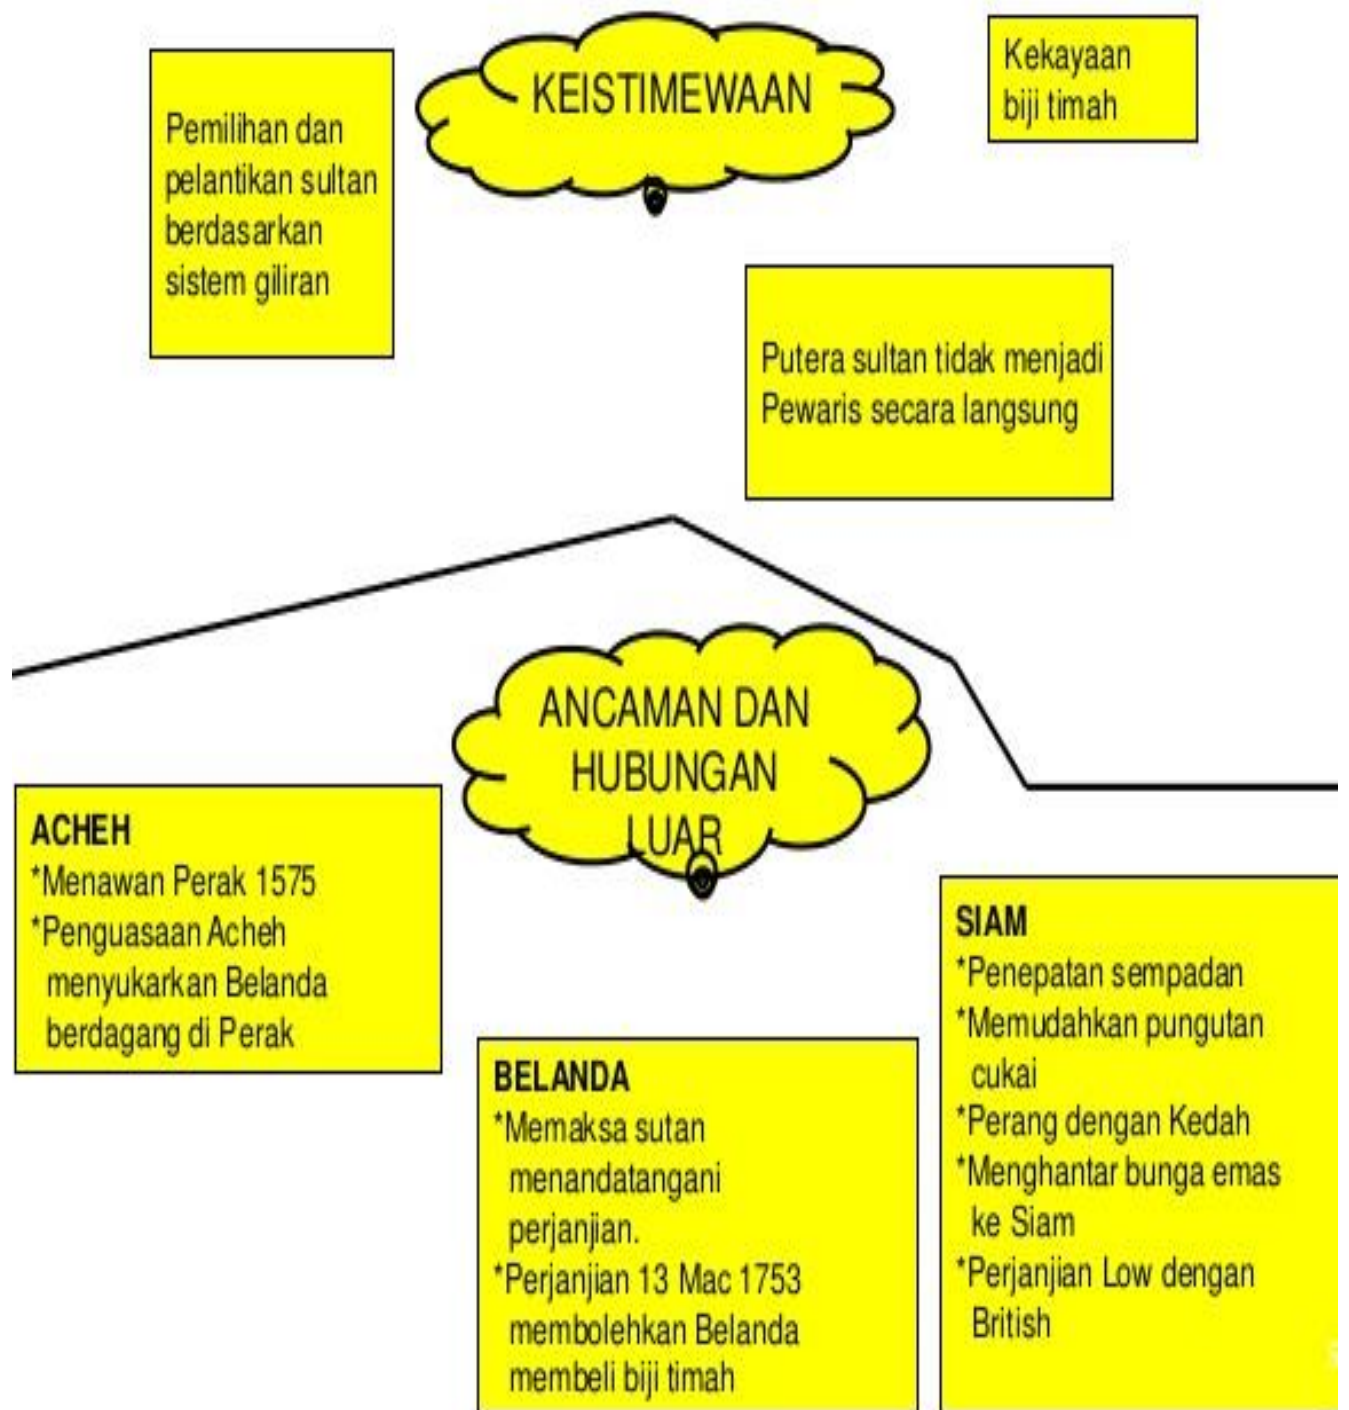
KEISTIMEWAAN

Pemilihan dan pelantikan sultan berdasarkan sistem giliran

Kekayaan biji timah

Putera sultan tidak menjadi Pewaris secara langsung

ANCAMAN DAN HUBUNGAN LUAR

ACHEH
*Menawan Perak 1575
*Penguasaan Acheh menyukarkan Belanda berdagang di Perak

BELANDA
*Memaksa sutan menandatangani perjanjian.
*Perjanjian 13 Mac 1753 membolehkan Belanda membeli biji timah

SIAM
*Penepatan sempadan
*Memudahkan pungutan cukai
*Perang dengan Kedah
*Menghantar bunga emas ke Siam
*Perjanjian Low dengan British